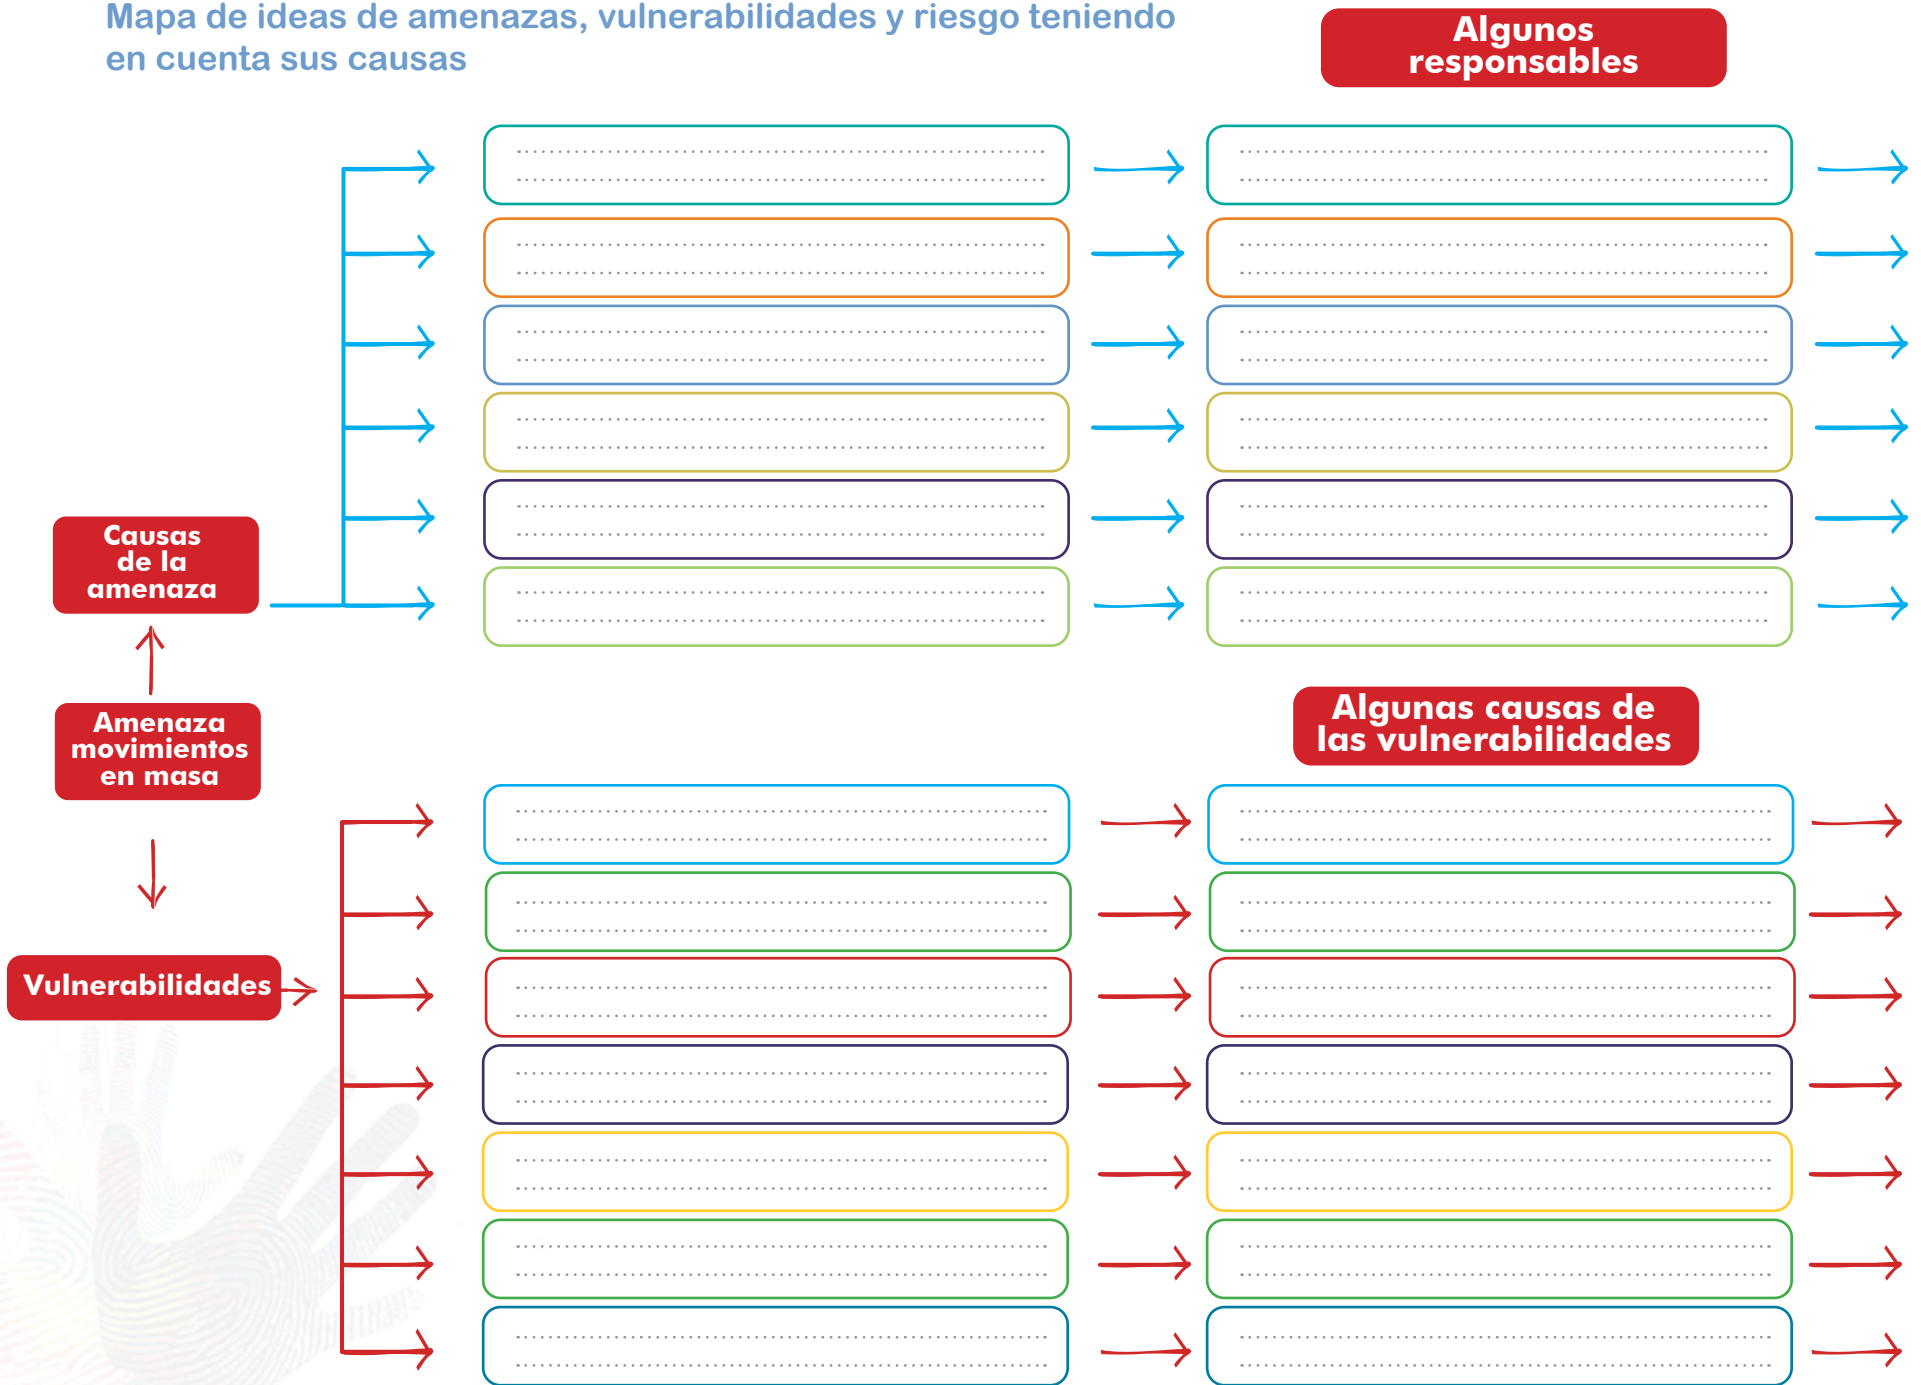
Mapa de ideas de amenazas, vulnerabilidades y riesgo teniendo en cuenta sus causas

Algunos responsables

Causas de la amenaza

Amenaza movimientos en masa

Algunas causas de las vulnerabilidades

Vulnerabilidades